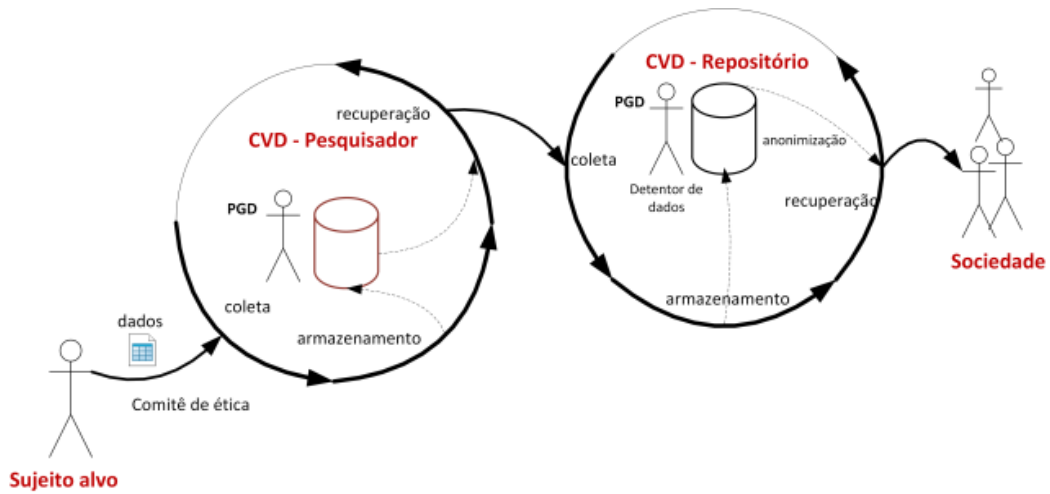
CVD - Repositório

PGD

Detentor de dados

anonimização

coleta

recuperação

armazenamento

Sociedade

recuperação

CVD - Pesquisador

PGD

coleta

armazenamento

dados

Comitê de ética

Sujeito alvo